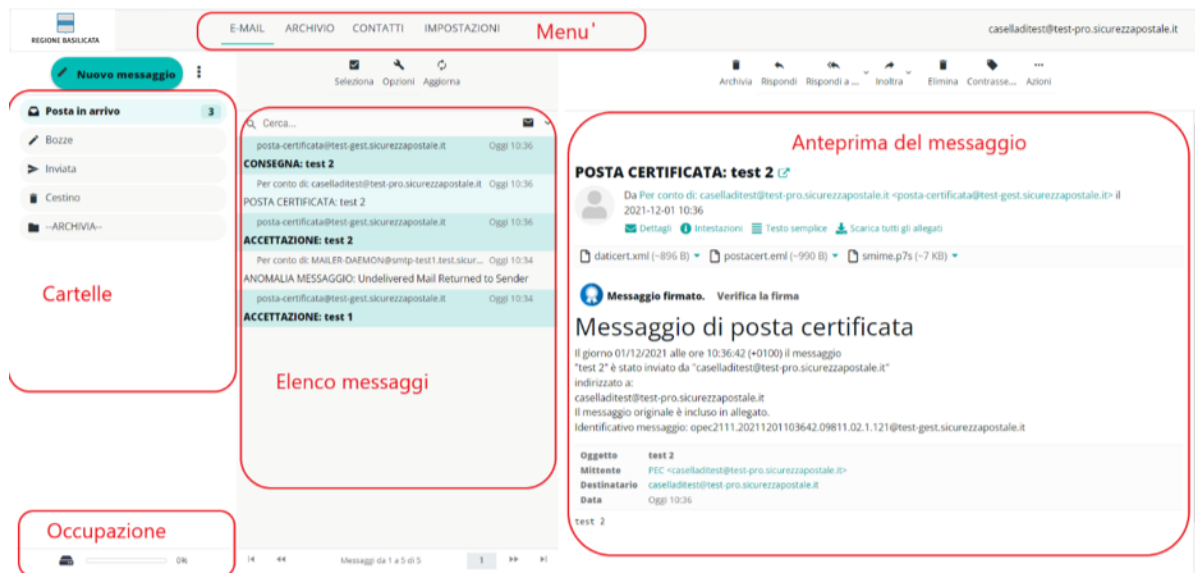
REGIONE BASILICATA

E-MAIL ARCHIVIO CONTATTI IMPOSTAZIONI Menu'

caselladitest@test-pro.sicurezzapostale.it

Nuovo messaggio

Seleziona Opzioni Aggiorna

Archivia Rispondi Rispondi a ... Inoltra Elimina Contrasse... Azioni

Posta in arrivo 3
Bozze
Inviata
Cestino
--ARCHIVIA--

Cartelle

Cerca...

posta-certificata@test-gest.sicurezzapostale.it Oggi 10:36
CONSEGNA: test 2

Per conto di: caselladitest@test-pro.sicurezzapostale.it Oggi 10:36
POSTA CERTIFICATA: test 2

posta-certificata@test-gest.sicurezzapostale.it Oggi 10:36
ACCETTAZIONE: test 2

Per conto di: MAILER-DAEMON@smtp-test1.test.sicur... Oggi 10:34
ANOMALIA MESSAGGIO: Undelivered Mail Returned to Sender

posta-certificata@test-gest.sicurezzapostale.it Oggi 10:34
ACCETTAZIONE: test 1

Elenco messaggi

Anteprima del messaggio

POSTA CERTIFICATA: test 2

Da Per conto di: caselladitest@test-pro.sicurezzapostale.it <posta-certificata@test-gest.sicurezzapostale.it> il 2021-12-01 10:36

Dettagli Intestazioni Testo semplice Scarica tutti gli allegati

daticert.xml (~896 B) postacert.eml (~990 B) smime.p7s (~7 KB)

Messaggio firmato. Verifica la firma

Messaggio di posta certificata

Il giorno 01/12/2021 alle ore 10:36:42 (+0100) il messaggio
"test 2" è stato inviato da "caselladitest@test-pro.sicurezzapostale.it"
indirizzato a:
caselladitest@test-pro.sicurezzapostale.it
Il messaggio originale è incluso in allegato.
Identificativo messaggio: opec2111.20211201103642.09811.02.1.121@test-gest.sicurezzapostale.it

| Oggetto | test 2 |
|---|---|
| Mittente | PEC <caselladitest@test-pro.sicurezzapostale.it> |
| Destinatario | caselladitest@test-pro.sicurezzapostale.it |
| Data | Oggi 10:36 |

test 2

Occupazione

0%

Messaggi da 1 a 5 di 5 1